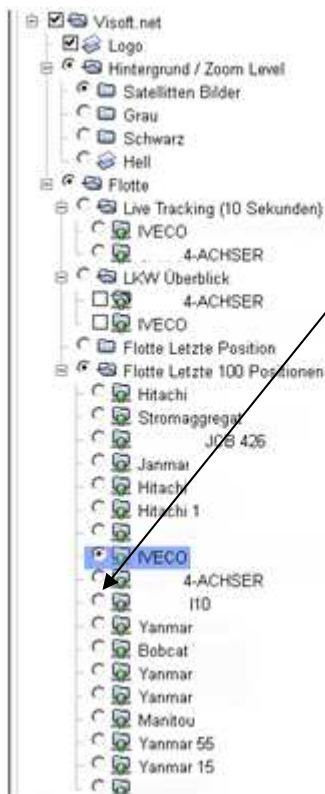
Visoft.net
Logo
Hintergrund / Zoom Level
Satellitten Bilder
Grau
Schwarz
Hell
Flotte
Live Tracking (10 Sekunden)
IVECO
4-ACHSER
LKW Überblick
4-ACHSER
IVECO
Flotte Letzte Position
Flotte Letzte 100 Positionen
Hitachi
Stromaggregat
JCB 426
Janmar
Hitachi
Hitachi 1
IVECO
4-ACHSER
I10
Yanmar
Bobcat
Yanmar
Yanmar
Manitou
Yanmar 55
Yanmar 15